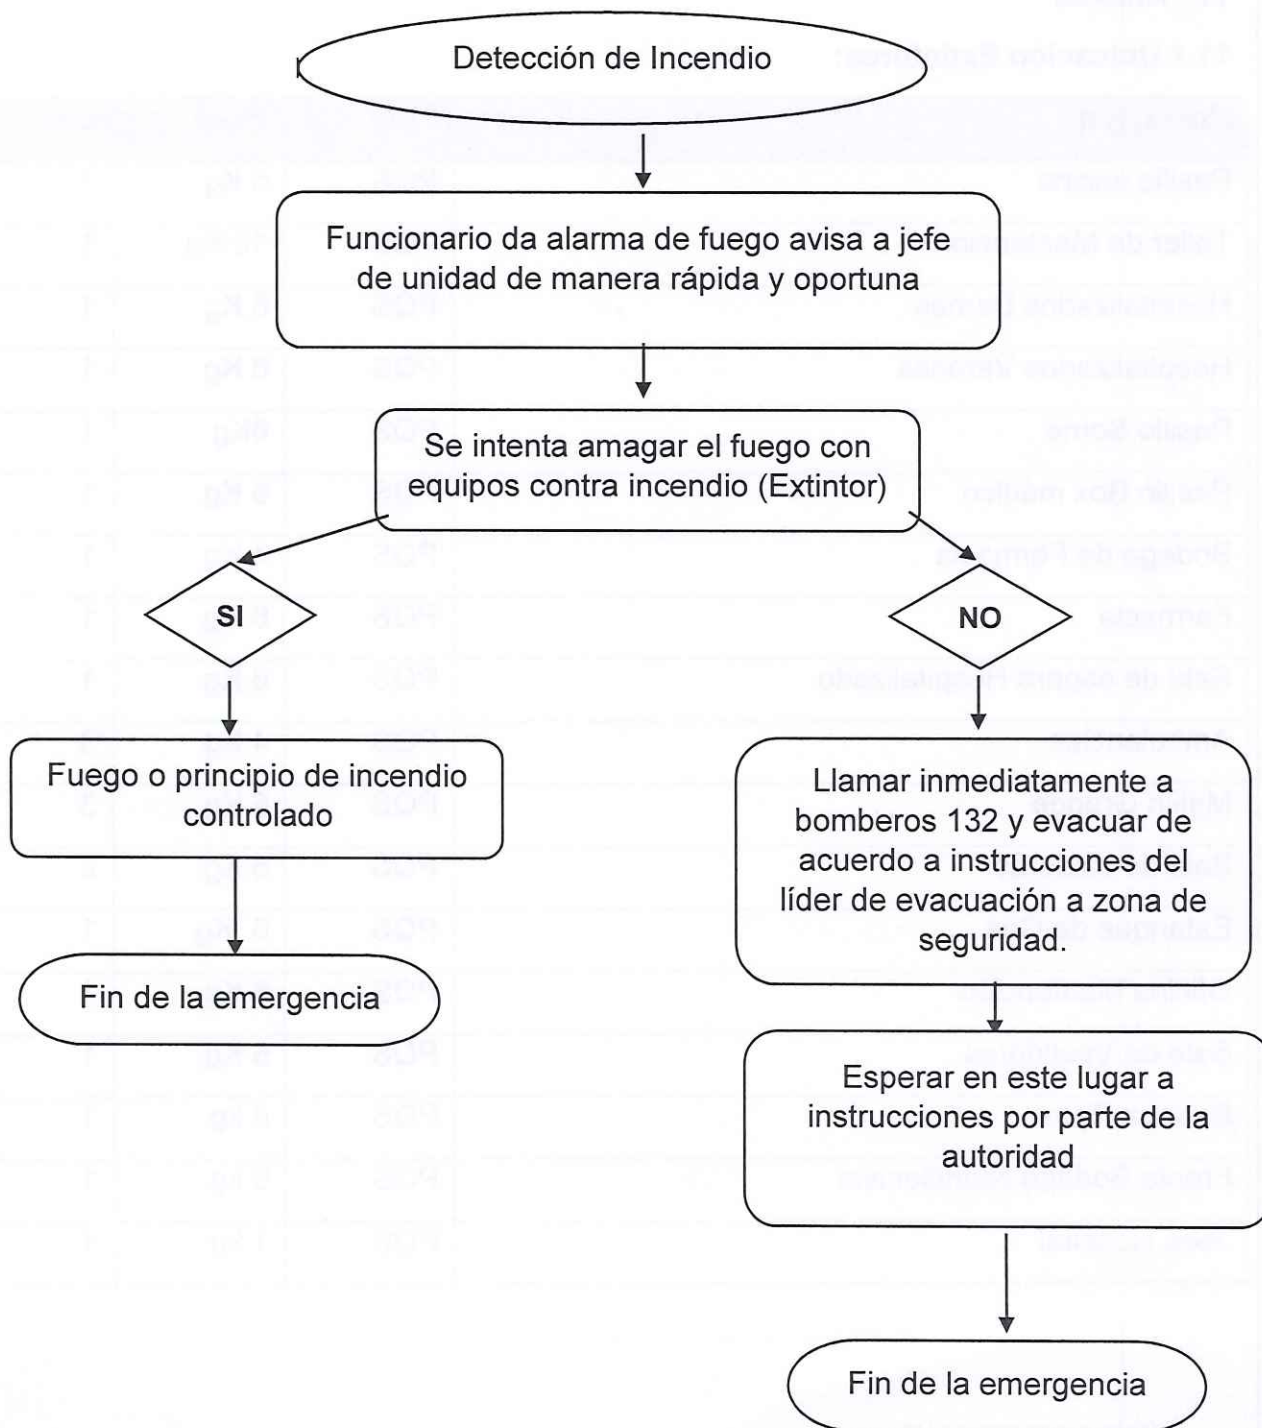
Detección de Incendio

Funcionario da alarma de fuego avisa a jefe de unidad de manera rápida y oportuna

Se intenta amagar el fuego con equipos contra incendio (Extintor)

SI

NO

Fuego o principio de incendio controlado

Fin de la emergencia

Llamar inmediatamente a bomberos 132 y evacuar de acuerdo a instrucciones del líder de evacuación a zona de seguridad.

Esperar en este lugar a instrucciones por parte de la autoridad

Fin de la emergencia